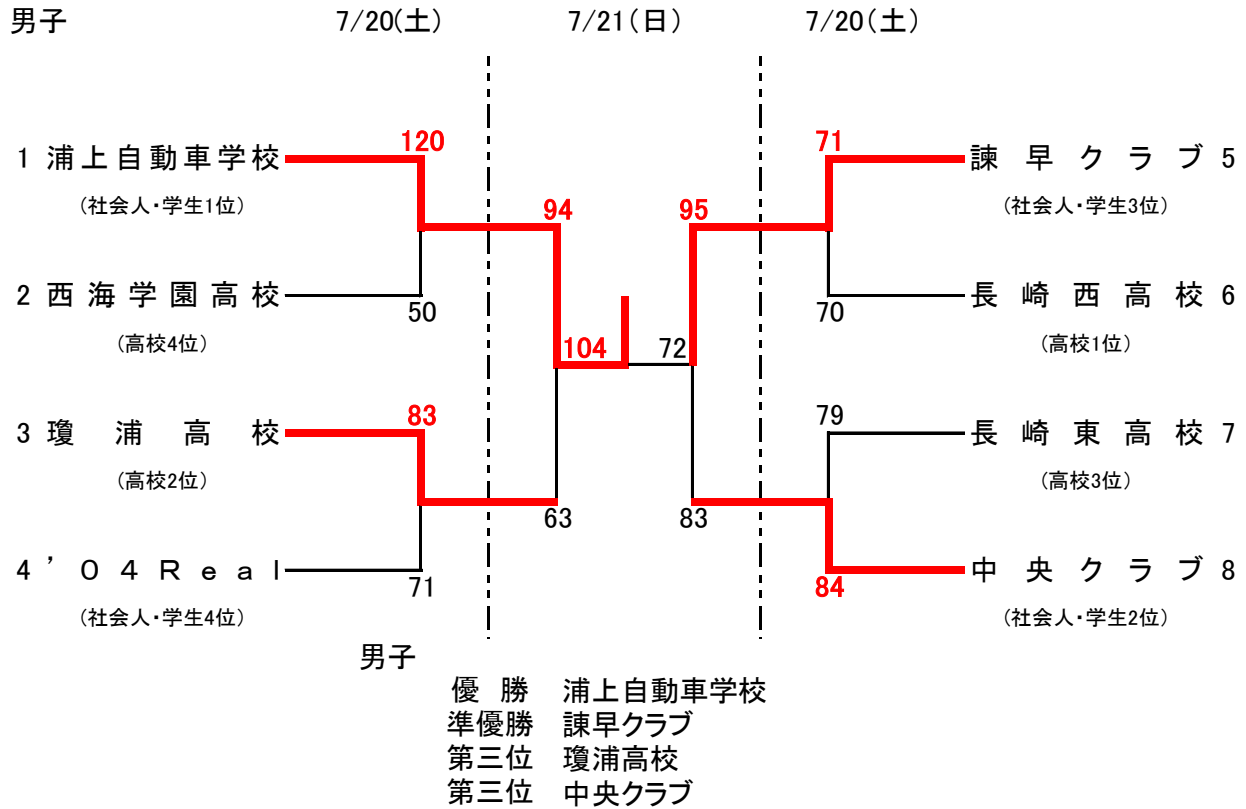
男子

7/20(土)　7/21(日)　7/20(土)

1 浦上自動車学校
(社会人・学生1位)

2 西海学園高校
(高校4位)

3 瓊浦高校
(高校2位)

4 ’04Real
(社会人・学生4位)

120
50
83
71
94
63
104
72
95
83
71
70
79
84

諫早クラブ 5
(社会人・学生3位)

長崎西高校 6
(高校1位)

長崎東高校 7
(高校3位)

中央クラブ 8
(社会人・学生2位)

男子
優勝　浦上自動車学校
準優勝　諫早クラブ
第三位　瓊浦高校
第三位　中央クラブ